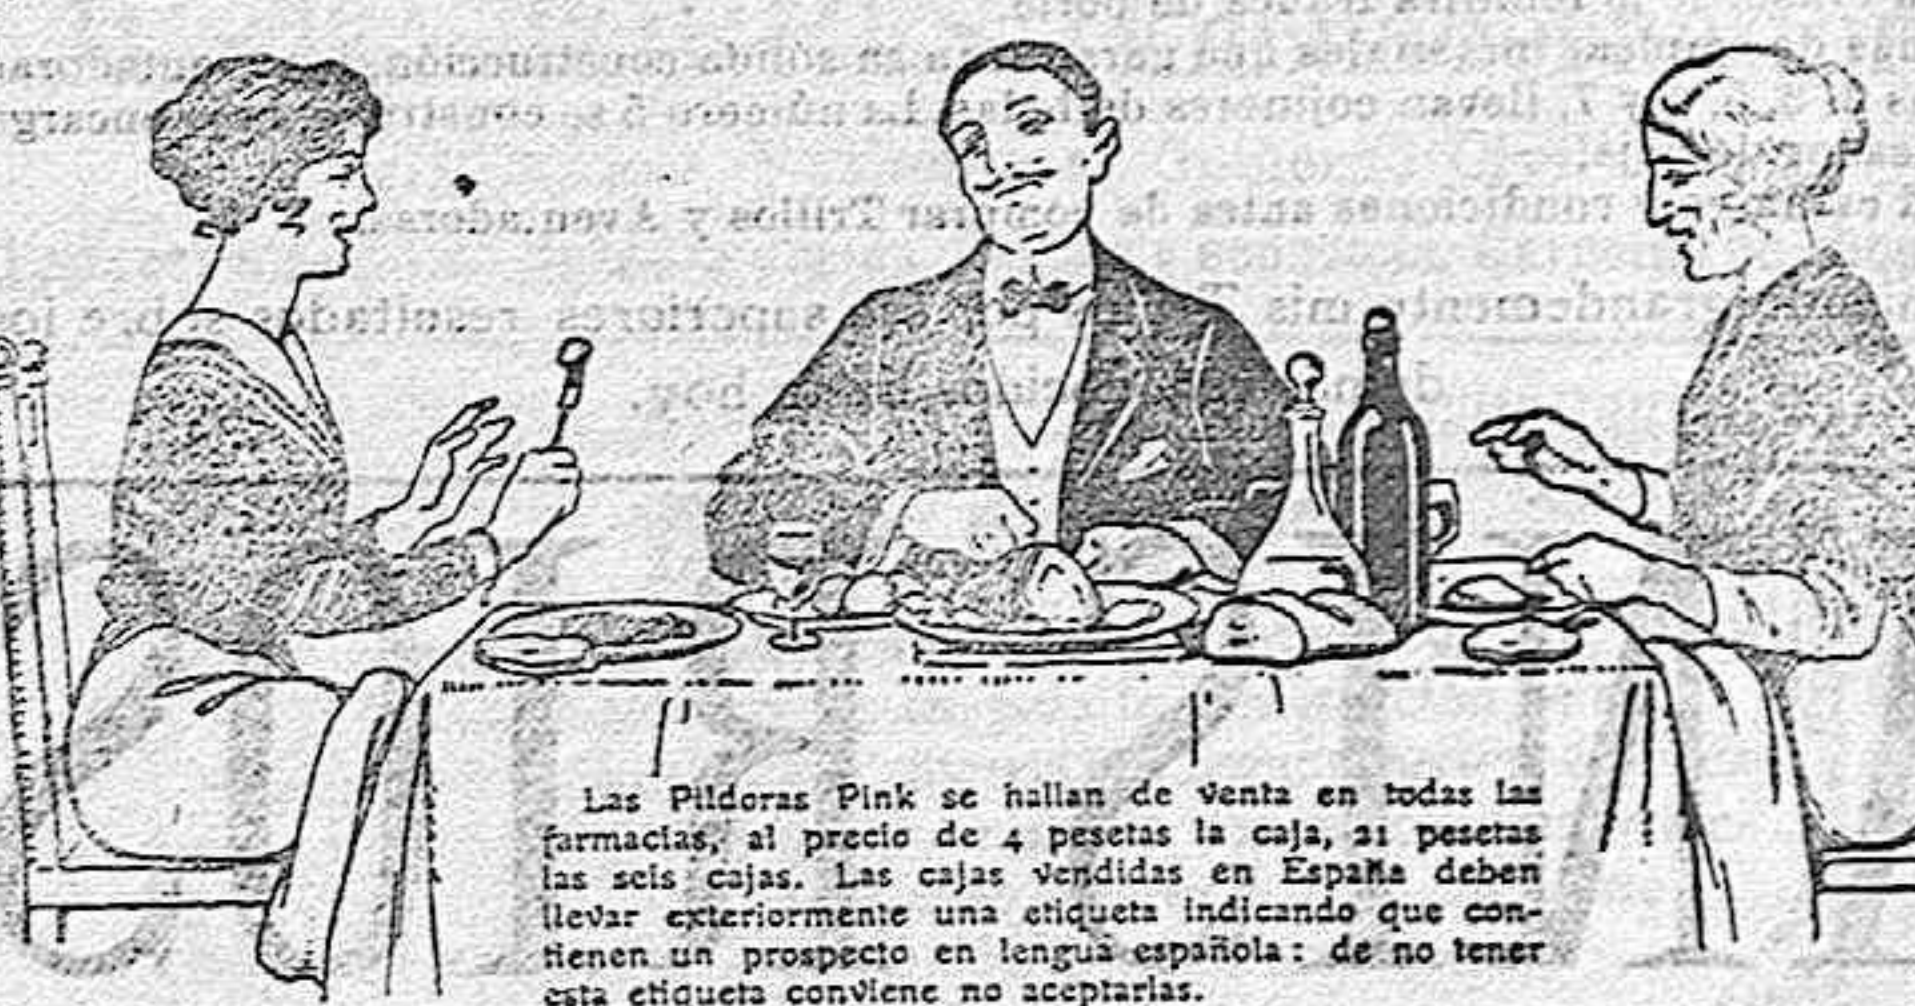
Las Píldoras Pink se hallan de venta en todas las farmacias, al precio de 4 pesetas la caja, 21 pesetas las seis cajas. Las cajas vendidas en España deben llevar exteriormente una etiqueta indicando que contienen un prospecto en lengua española: de no tener esta etiqueta conviene no aceptarlas.